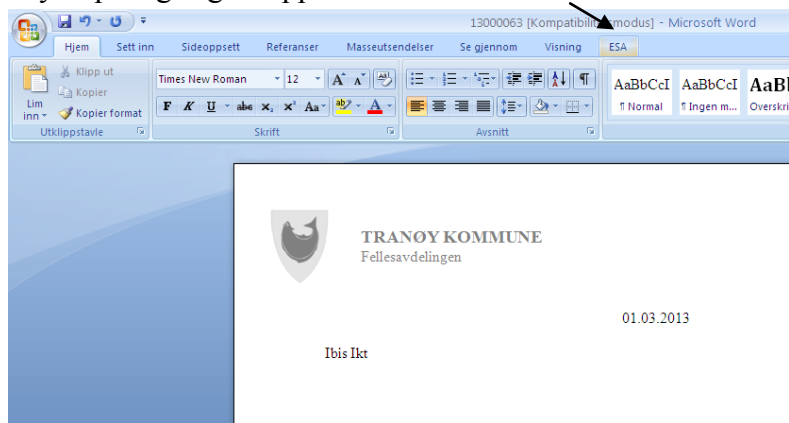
13000063 [Kompatibilit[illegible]modus] - Microsoft Word

Hjem | Sett inn | Sideoppsett | Referanser | Masseutsendelser | Se gjennom | Visning | ESA

Klipp ut
Kopier
Lim inn
Kopier format
Utklippstavle

Times New Roman | 12
F K U abe $x_2$ $x^2$ Aa
Skrift

Avsnitt

AaBbCcI ¶ Normal
AaBbCcI ¶ Ingen m...
AaBl Overskri

TRANØY KOMMUNE
Fellesavdelingen

01.03.2013

Ibis Ikt